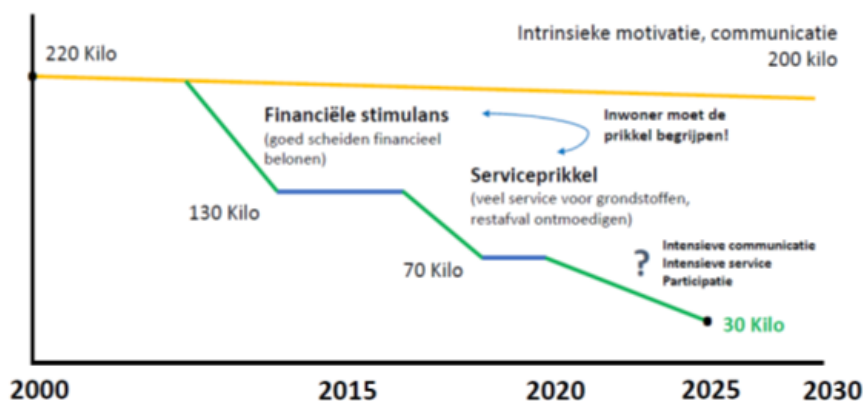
Intrinsieke motivatie, communicatie
200 kilo

220 Kilo

Financiële stimulans
(goed scheiden financieel belonen)

Inwoner moet de prikkel begrijpen!

Serviceprikkel
(veel service voor grondstoffen, restafval ontmoedigen)

130 Kilo

70 Kilo

?

Intensieve communicatie
Intensieve service
Participatie

30 Kilo

2000

2015

2020

2025

2030